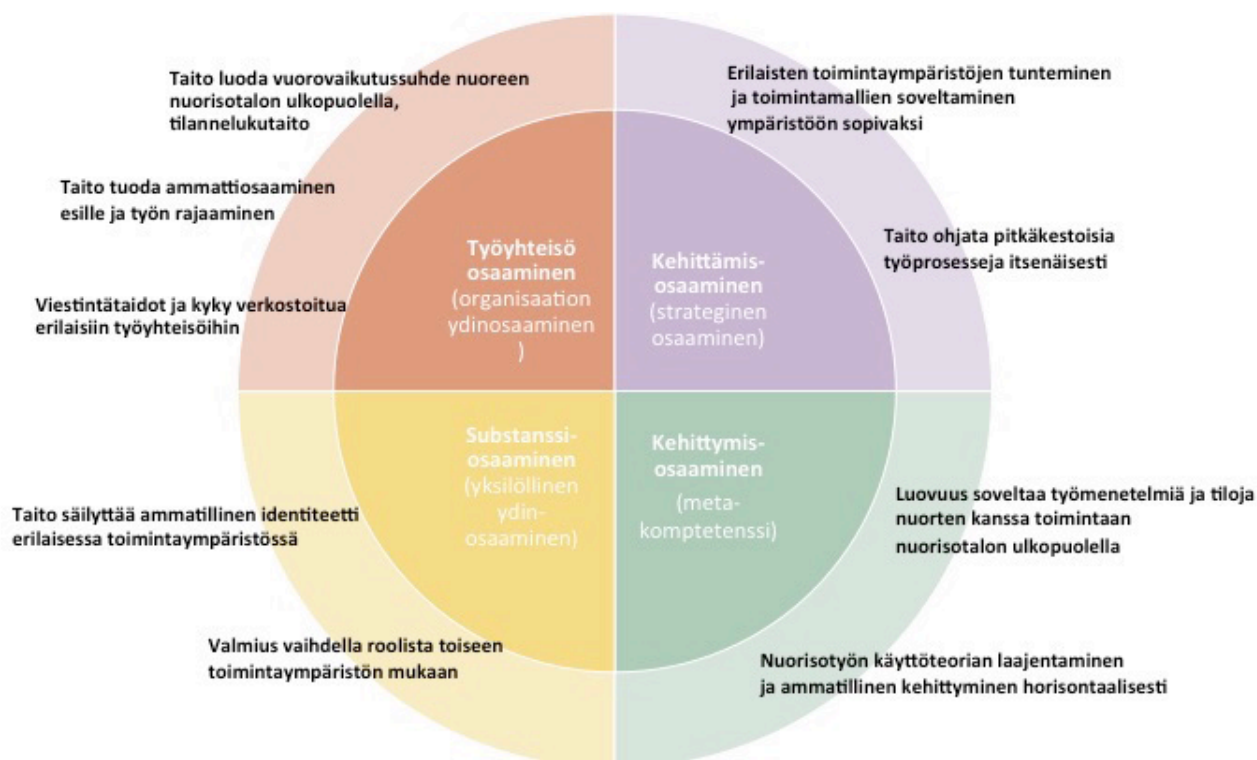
Taito luoda vuorovaikutussuhde nuoreen nuorisotalon ulkopuolella, tilannelukutaito

Taito tuoda ammattiosaaminen esille ja työn rajaaminen

Viestintätaidot ja kyky verkostoitua erilaisiin työyhteisöihin

Erilaisten toimintaympäristöjen tunteminen ja toimintamallien soveltaminen ympäristöön sopivaksi

Taito ohjata pitkäkestoisia työprosesseja itsenäisesti

Työyhteisö osaaminen (organisaation ydinosaaminen )

Kehittämis-osaaminen (strateginen osaaminen)

Substanssi-osaaminen (yksilöllinen ydin-osaaminen)

Kehittymis-osaaminen (meta-komptetenssi)

Taito säilyttää ammatillinen identiteetti erilaisessa toimintaympäristössä

Luovuus soveltaa työmenetelmiä ja tiloja nuorten kanssa toimintaan nuorisotalon ulkopuolella

Valmius vaihdella roolista toiseen toimintaympäristön mukaan

Nuorisotyön käyttöteorian laajentaminen ja ammatillinen kehittyminen horisontaalisesti